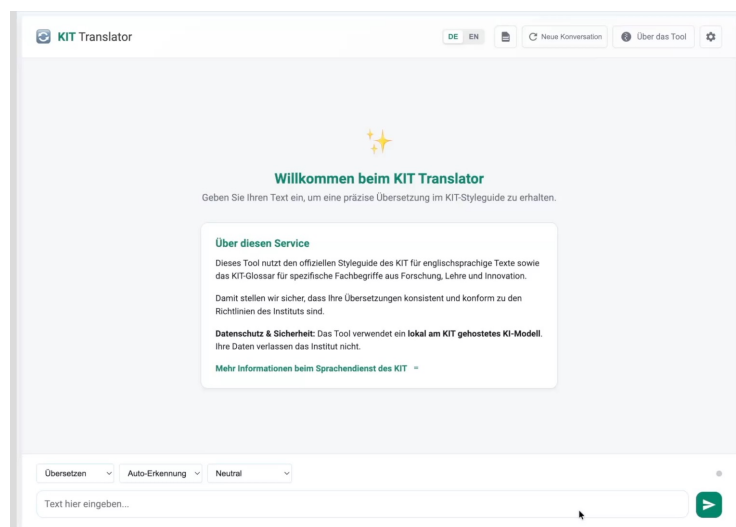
KIT Translator

DE EN

Neue Konversation

Über das Tool

Willkommen beim KIT Translator

Geben Sie Ihren Text ein, um eine präzise Übersetzung im KIT-Styleguide zu erhalten.

Über diesen Service

Dieses Tool nutzt den offiziellen Styleguide des KIT für englischsprachige Texte sowie das KIT-Glossar für spezifische Fachbegriffe aus Forschung, Lehre und Innovation.

Damit stellen wir sicher, dass Ihre Übersetzungen konsistent und konform zu den Richtlinien des Instituts sind.

**Datenschutz & Sicherheit:** Das Tool verwendet ein **lokal am KIT gehostetes KI-Modell**. Ihre Daten verlassen das Institut nicht.

Mehr Informationen beim Sprachendienst des KIT

Übersetzen

Auto-Erkennung

Neutral

Text hier eingeben...